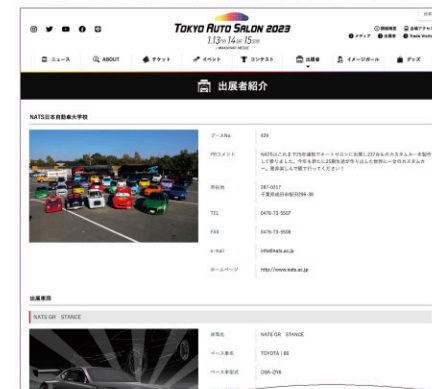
TOKYO AUTO SALON 2023
1.13 FRI 14 SAT 15 SUN
MAKUHARI MESSE

ニュース
ABOUT
チケット
イベント
コンテスト
出展者
イメージガール
グッズ

出展者紹介

NATS日本自動車大学校

ブースNo. 420

PRコメント NATSはこれまで25年連続でオートサロンに出展し257台ものカスタムカーを製作して参りました。今年も新たに25期生達が作り出した世界に一台のカスタムカー、是非楽しみで観て行ってください！

所在地 287-0217 千葉県成田市桜田1294-36

TEL 0476-73-5507

FAX 0476-73-5508

e-mail info@nats.ac.jp

ホームページ http://www.nats.ac.jp

出展車両

NATS GR STANCE

車両名 NATS GR STANCE

ベース車名 TOYOTA | 86

ベース車型式 DBA-ZN6